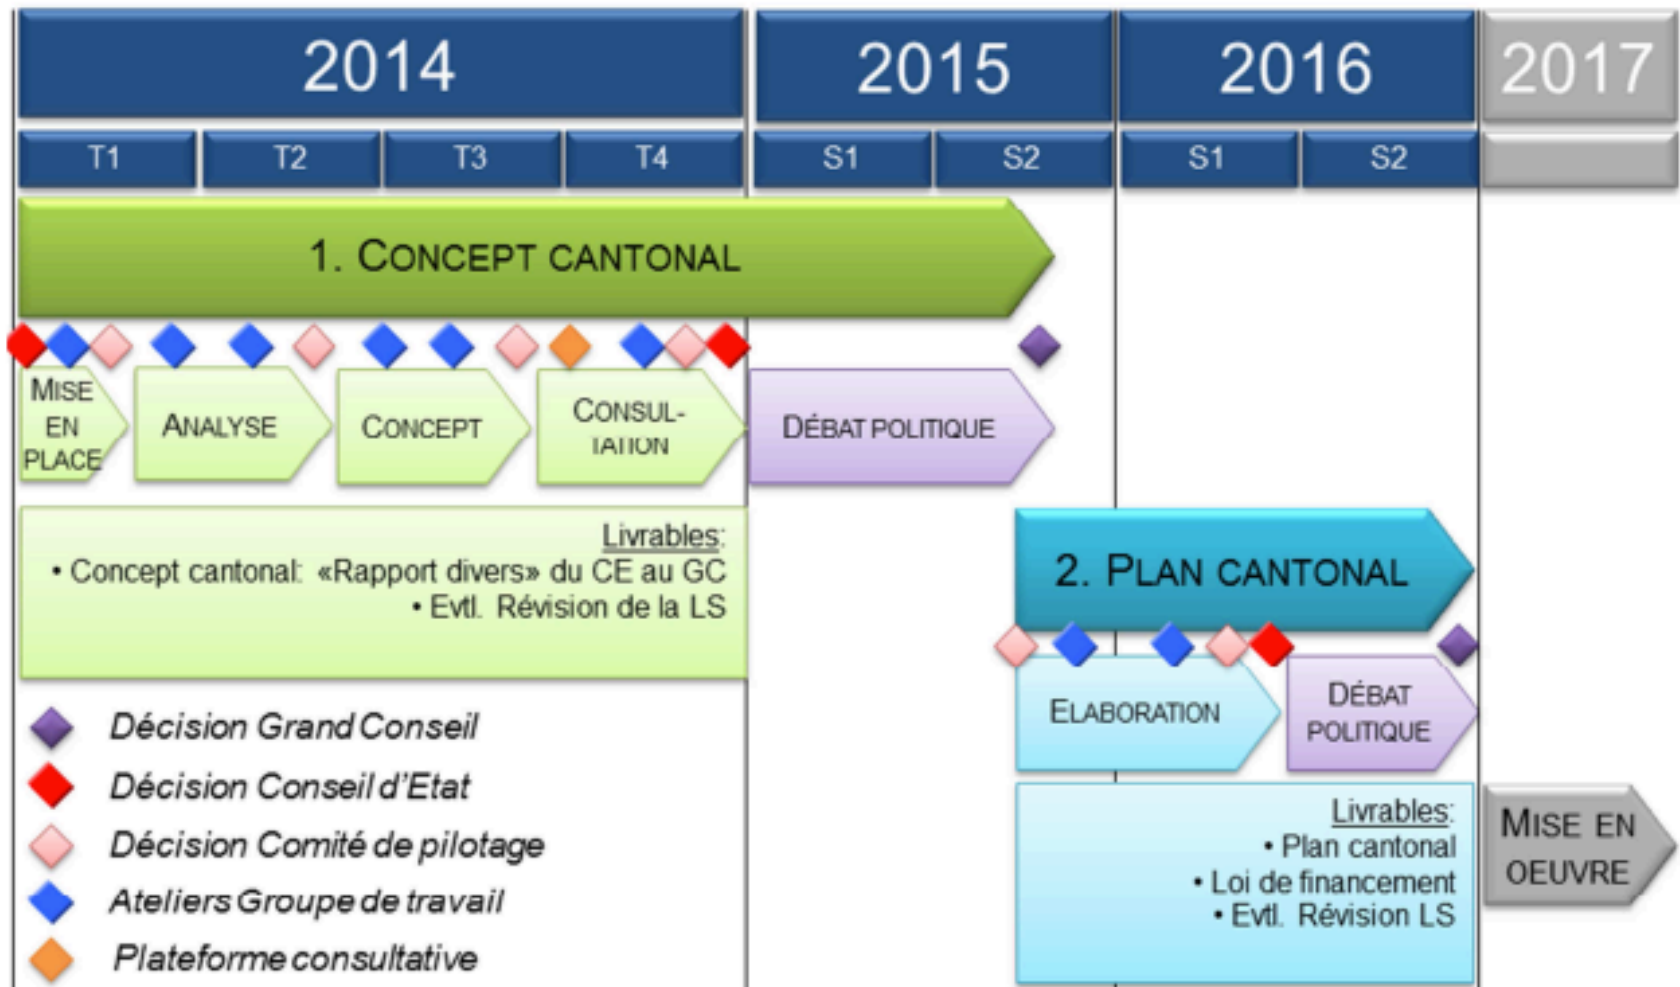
2014

2015

2016

2017

T1

T2

T3

T4

S1

S2

S1

S2

1. CONCEPT CANTONAL

MISE EN PLACE

ANALYSE

CONCEPT

CONSULTATION

DÉBAT POLITIQUE

Livrables:
• Concept cantonal: «Rapport divers» du CE au GC
• Evtl. Révision de la LS

2. PLAN CANTONAL

ELABORATION

DÉBAT POLITIQUE

Décision Grand Conseil

Décision Conseil d'Etat

Décision Comité de pilotage

Ateliers Groupe de travail

Plateforme consultative

Livrables:
• Plan cantonal
• Loi de financement
• Evtl. Révision LS

MISE EN OEUVRE